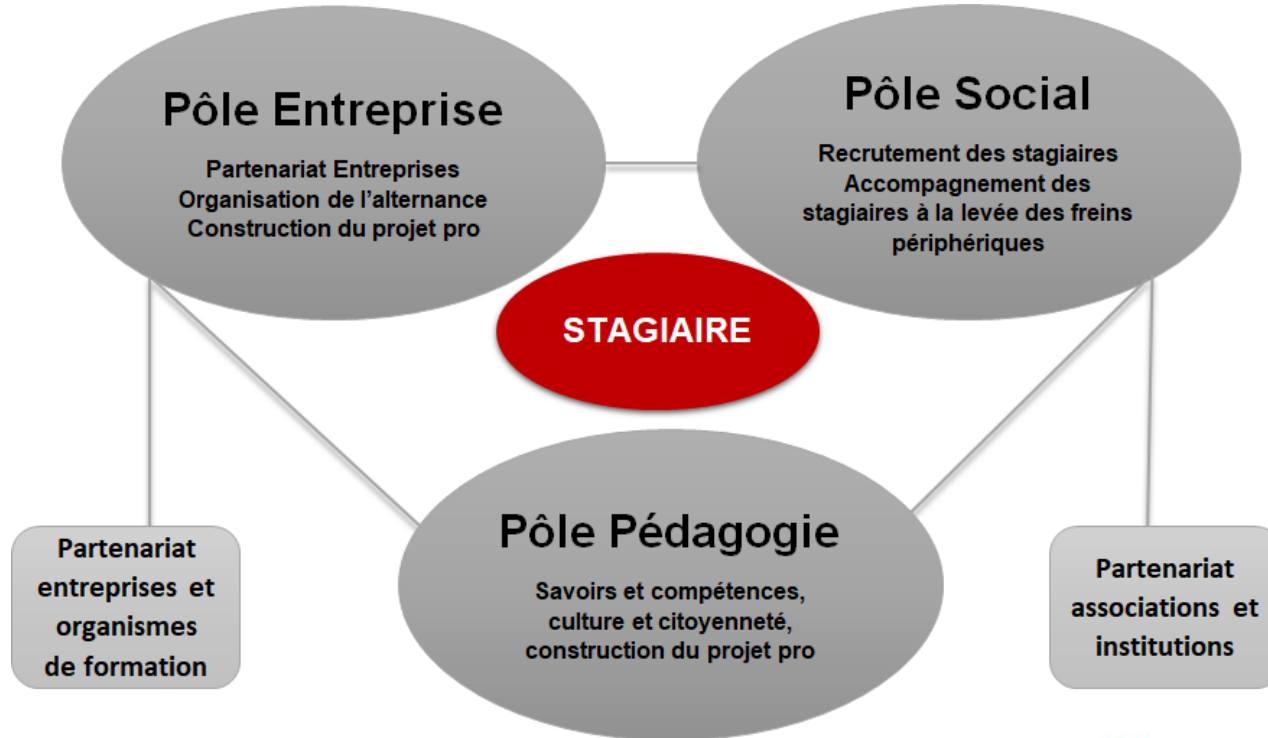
Pôle Entreprise

Partenariat Entreprises
Organisation de l'alternance
Construction du projet pro

Pôle Social

Recrutement des stagiaires
Accompagnement des stagiaires à la levée des freins périphériques

STAGIAIRE

Partenariat entreprises et organismes de formation

Pôle Pédagogie

Savoirs et compétences, culture et citoyenneté, construction du projet pro

Partenariat associations et institutions